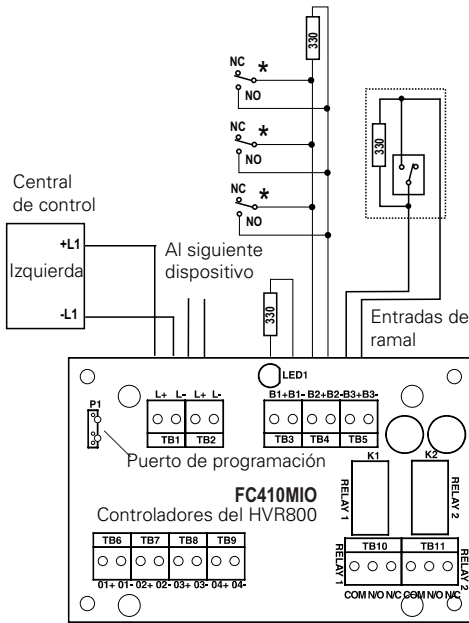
330

NC
*
NO

NC
*
NO

NC
*
NO

330

Central de control

+L1
Izquierda
-L1

Al siguiente dispositivo

330

Entradas de ramal

LED1

P1

L+ L- L+ L-
TB1 TB2

B1+ B1- B2+ B2- B3+ B3-
TB3 TB4 TB5

K1 K2

Puerto de programación

RELAY 1
RELAY 2

FC410MIO
Controladores del HVR800

TB6 TB7 TB8 TB9
01+ 01- 02+ 02- 03+ 03- 04+ 04-

RELAY 1
TB10 TB11
RELAY 2
COM N/O N/C COM N/O N/C